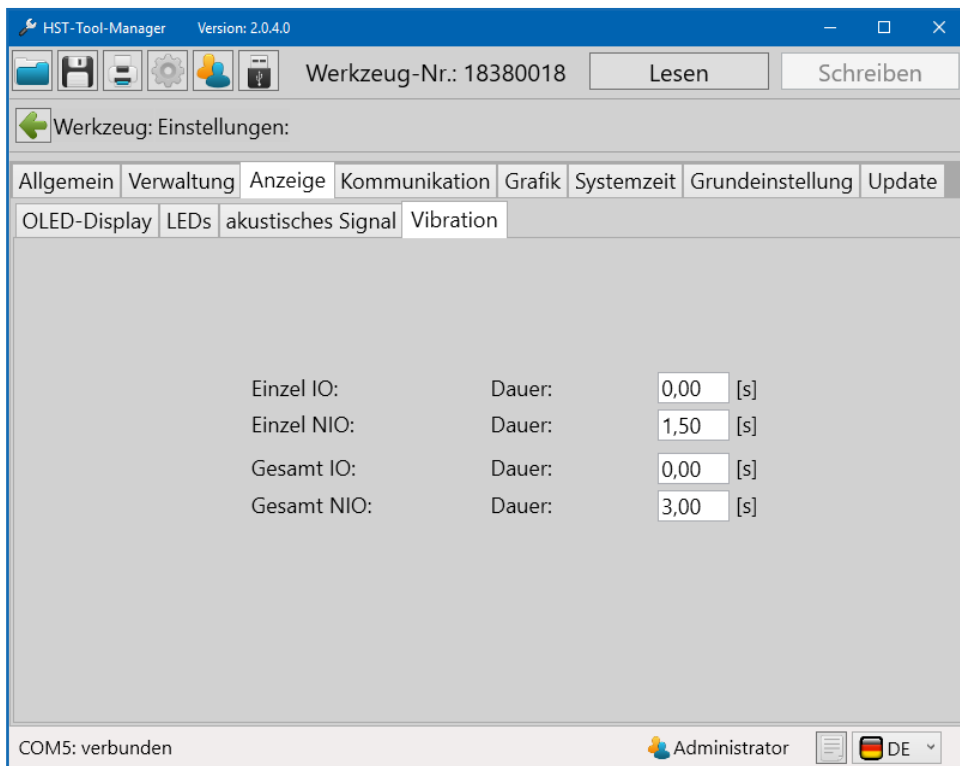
HST-Tool-Manager Version: 2.0.4.0

Werkzeug-Nr.: 18380018 Lesen Schreiben

Werkzeug: Einstellungen:

Allgemein Verwaltung Anzeige Kommunikation Grafik Systemzeit Grundeinstellung Update

OLED-Display LEDs akustisches Signal Vibration

| | | | |
|---|---|---|---|
| Einzel IO: | Dauer: | 0,00 | [s] |
| Einzel NIO: | Dauer: | 1,50 | [s] |
| Gesamt IO: | Dauer: | 0,00 | [s] |
| Gesamt NIO: | Dauer: | 3,00 | [s] |

COM5: verbunden Administrator DE